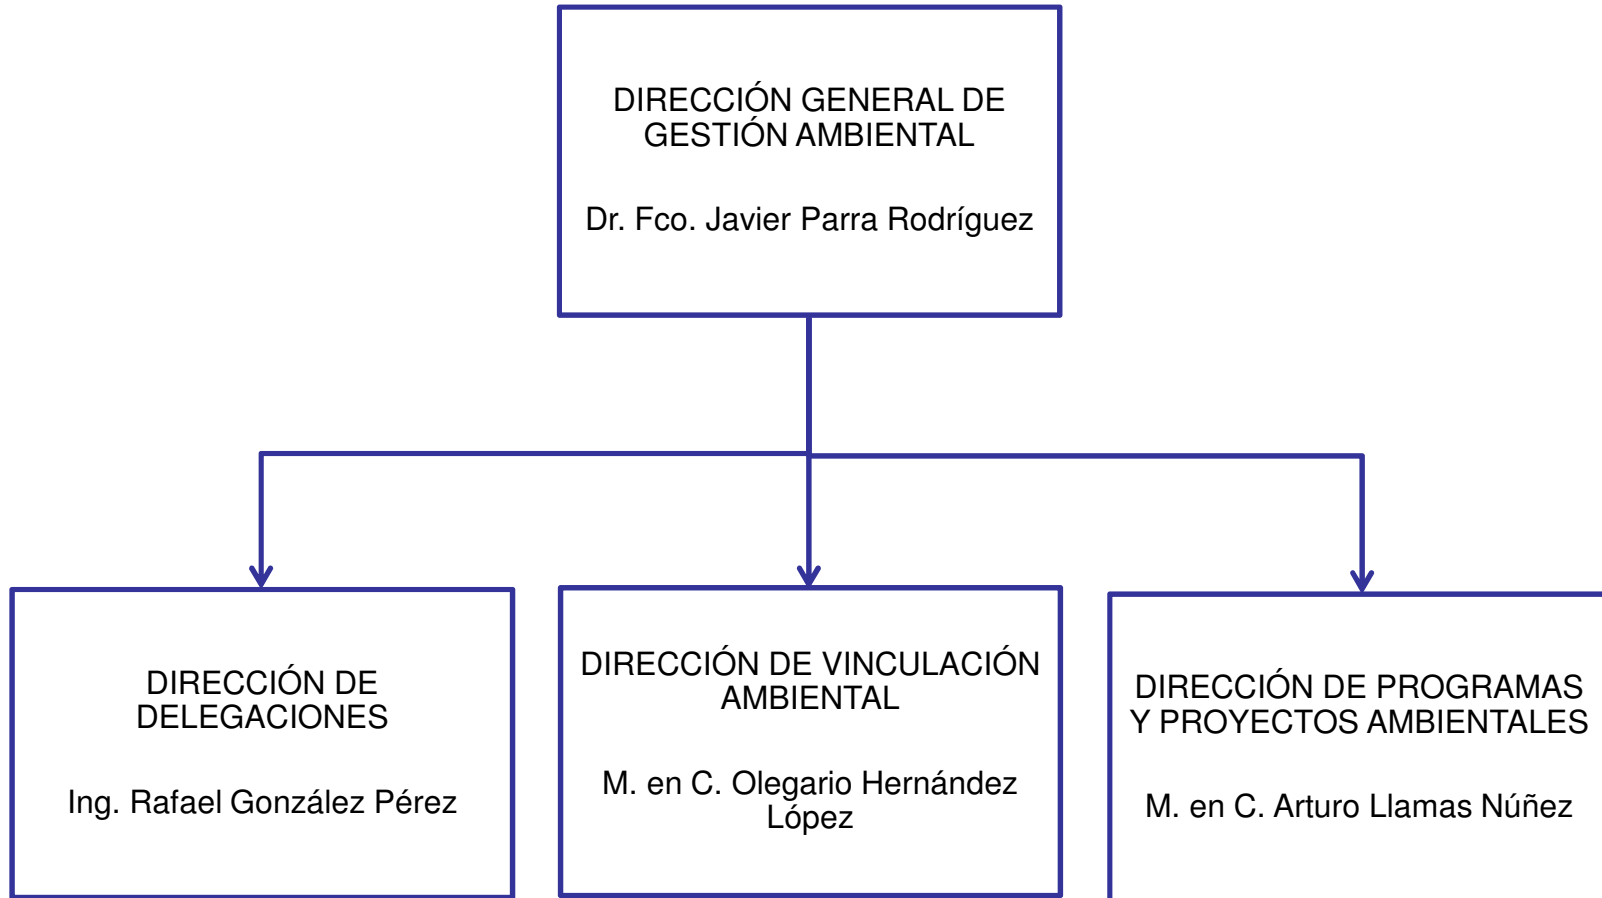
DIRECCIÓN GENERAL DE GESTIÓN AMBIENTAL

Dr. Fco. Javier Parra Rodríguez

DIRECCIÓN DE DELEGACIONES

Ing. Rafael González Pérez

DIRECCIÓN DE VINCULACIÓN AMBIENTAL

M. en C. Olegario Hernández López

DIRECCIÓN DE PROGRAMAS Y PROYECTOS AMBIENTALES

M. en C. Arturo Llamas Núñez